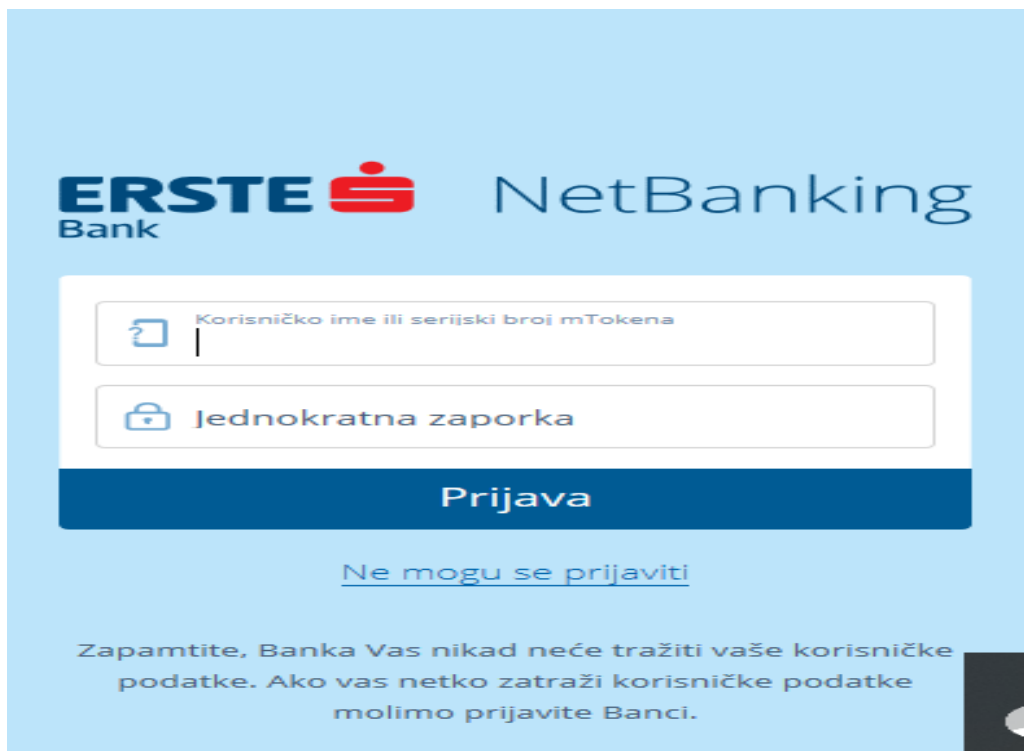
ERSTE Bank

NetBanking

Korisničko ime ili serijski broj mTokena

Jednokratna zaporka

Prijava

Ne mogu se prijaviti

Zapamtite, Banka Vas nikad neće tražiti vaše korisničke podatke. Ako vas netko zatraži korisničke podatke molimo prijavite Banci.